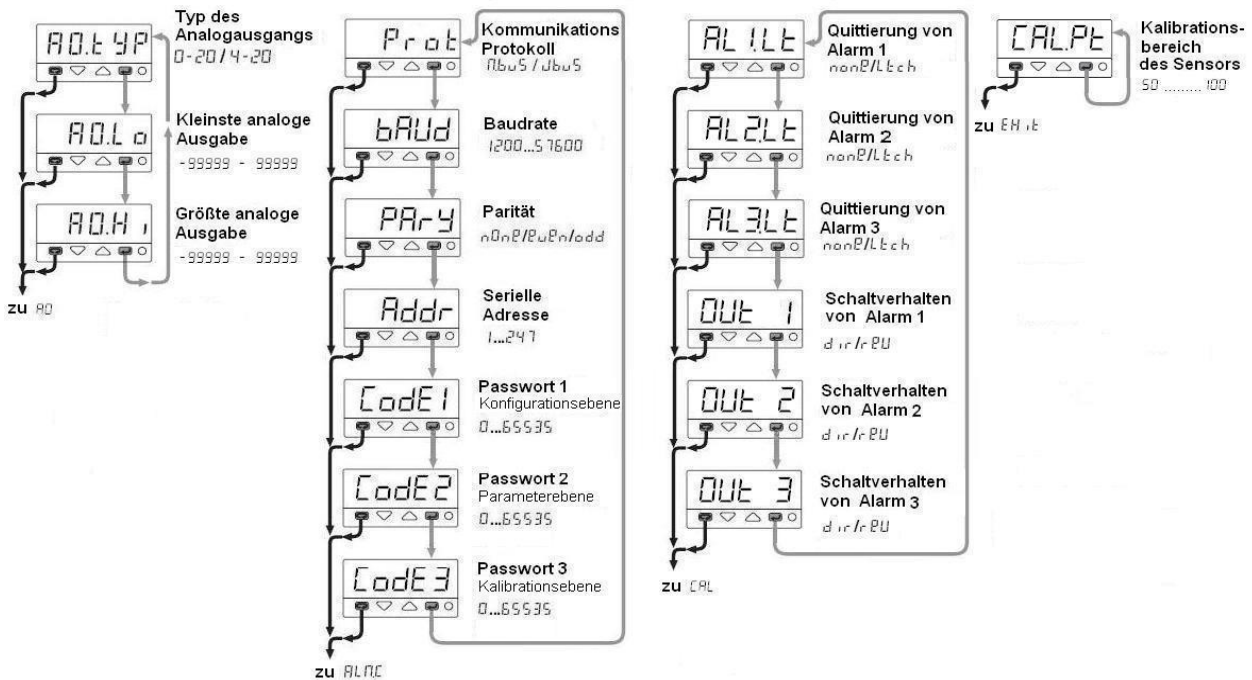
A0.tYP
Typ des Analogausgangs
0-20/4-20

A0.Lo
Kleinste analoge Ausgabe
-99999 - 99999

A0.Hi
Größte analoge Ausgabe
-99999 - 99999

zu A0

Prot
Kommunikations Protokoll
Mbus/Jbus

bAUd
Baudrate
1200...57600

PArY
Parität
nonE/EvEn/odd

Addr
Serielle Adresse
1...247

CodE1
Passwort 1
Konfigurationsebene
0...65535

CodE2
Passwort 2
Parameterebene
0...65535

CodE3
Passwort 3
Kalibrationsebene
0...65535

zu ALMC

AL1.Lt
Quittierung von Alarm 1
nonE/Ltch

AL2.Lt
Quittierung von Alarm 2
nonE/Ltch

AL3.Lt
Quittierung von Alarm 3
nonE/Ltch

OUt 1
Schaltverhalten von Alarm 1
dir/rEU

OUt 2
Schaltverhalten von Alarm 2
dir/rEU

OUt 3
Schaltverhalten von Alarm 3
dir/rEU

zu CAL

CAL.Pt
Kalibrationsbereich des Sensors
50 ......... 100

zu EHit